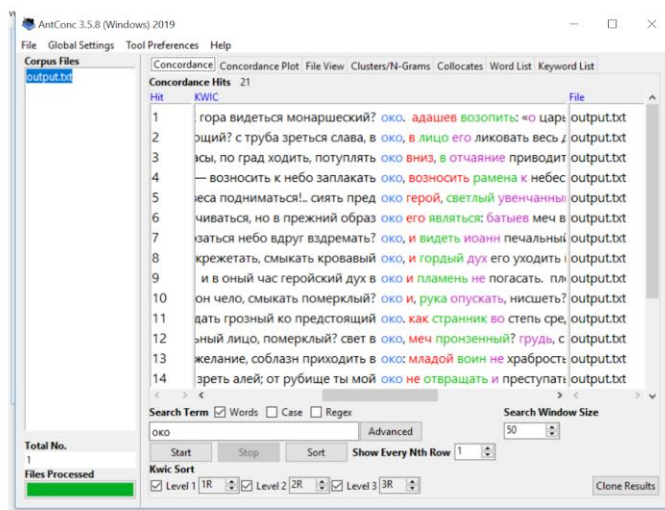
AntConc 3.5.8 (Windows) 2019

File Global Settings Tool Preferences Help

Corpus Files
output.txt

Concordance | Concordance Plot | File View | Clusters/N-Grams | Collocates | Word List | Keyword List

Concordance Hits 21

| Hit | KWIC | File |
|---|---|---|
| 1 | гора видеться монаршеский? око. адашев возопить: «о царь | output.txt |
| 2 | ощий? с труба зреться слава, в око, в лицо его ликовать весь | output.txt |
| 3 | асы, по град ходить, потуплять око вниз, в отчаяние приводит | output.txt |
| 4 | — возносить к небо заплакать око, возносить рамена к небес | output.txt |
| 5 | еса подниматься!.. сиять пред око герой, светлый увенчанны | output.txt |
| 6 | чиваться, но в прежний образ око его являться: батыев меч в | output.txt |
| 7 | эзаться небо вдруг вздремать? око, и видеть иоанн печальный | output.txt |
| 8 | крежетать, смыкать кровавый око, и гордый дух его уходить | output.txt |
| 9 | и в оный час геройский дух в око и пламень не погасать. пл | output.txt |
| 10 | он чело, смыкать померклый? око и, рука опускать, нисшеть? | output.txt |
| 11 | дать грозный ко предстоящий око. как странник во степь сре | output.txt |
| 12 | ьный лицо, померклый? свет в око, меч пронзенный? грудь, с | output.txt |
| 13 | желание, соблазн приходить в око: младой воин не храбрость | output.txt |
| 14 | зреть алей; от рубище ты мой око не отвращать и преступать | output.txt |

Search Term ☑ Words ☐ Case ☐ Regex
око
Advanced

Search Window Size
50

Start | Stop | Sort | Show Every Nth Row 1

Kwic Sort
☑ Level 1 1R ☑ Level 2 2R ☑ Level 3 3R

Clone Results

Total No.
1
Files Processed